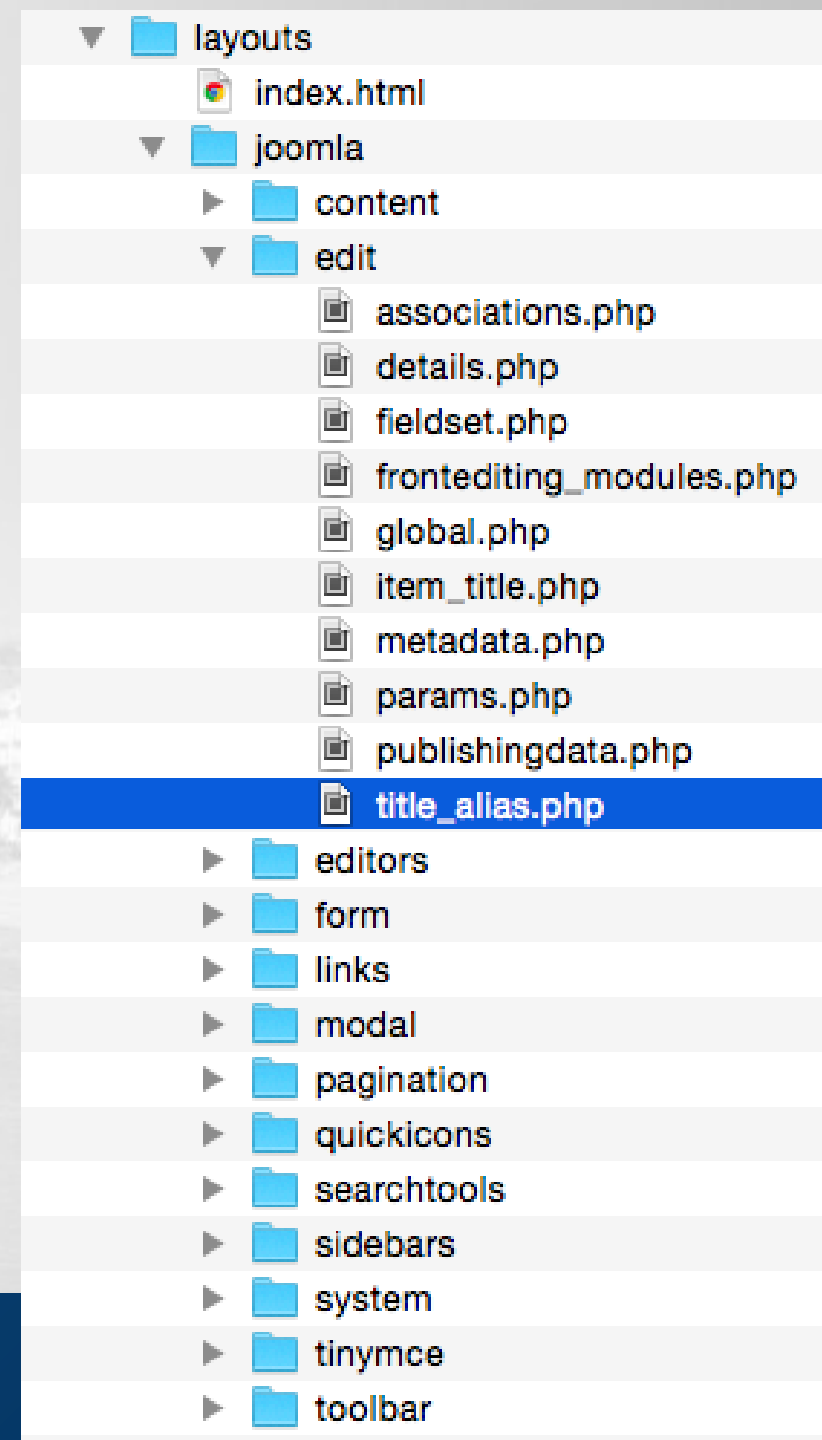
layouts
index.html
joomla
content
edit
associations.php
details.php
fieldset.php
frontediting_modules.php
global.php
item_title.php
metadata.php
params.php
publishingdata.php
title_alias.php
editors
form
links
modal
pagination
quickicons
searchtools
sidebars
system
tinymce
toolbar